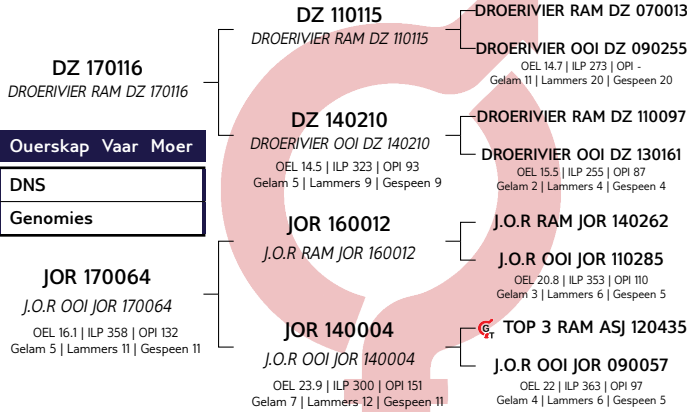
DZ 170116
DROERIVIER RAM DZ 170116

Ouerskap Vaar Moer

DNS

Genomies

JOR 170064
J.O.R OOI JOR 170064
OEL 16.1 | ILP 358 | OPI 132
Gelam 5 | Lammers 11 | Gespeen 11

DZ 110115
DROERIVIER RAM DZ 110115

DZ 140210
DROERIVIER OOI DZ 140210
OEL 14.5 | ILP 323 | OPI 93
Gelam 5 | Lammers 9 | Gespeen 9

JOR 160012
J.O.R RAM JOR 160012

JOR 140004
J.O.R OOI JOR 140004
OEL 23.9 | ILP 300 | OPI 151
Gelam 7 | Lammers 12 | Gespeen 11

DROERIVIER RAM DZ 070013

DROERIVIER OOI DZ 090255
OEL 14.7 | ILP 273 | OPI -
Gelam 11 | Lammers 20 | Gespeen 20

DROERIVIER RAM DZ 110097

DROERIVIER OOI DZ 130161
OEL 15.5 | ILP 255 | OPI 87
Gelam 2 | Lammers 4 | Gespeen 4

J.O.R RAM JOR 140262

J.O.R OOI JOR 110285
OEL 20.8 | ILP 353 | OPI 110
Gelam 3 | Lammers 6 | Gespeen 5

GT TOP 3 RAM ASJ 120435

J.O.R OOI JOR 090057
OEL 22 | ILP 363 | OPI 97
Gelam 4 | Lammers 6 | Gespeen 5